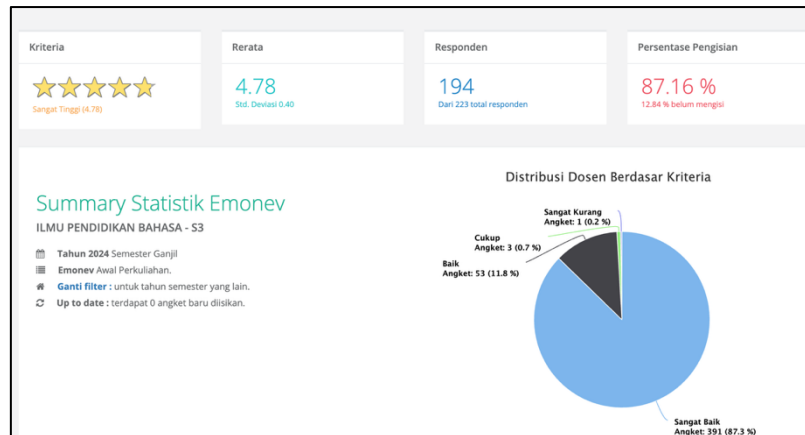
Kriteria

Sangat Tinggi (4.78)

Rerata

4.78

Std. Deviasi 0.40

Responden

194

Dari 223 total responden

Persentase Pengisian

87.16 %

12.84 % belum mengisi

Summary Statistik Emonev

ILMU PENDIDIKAN BAHASA - S3

Tahun 2024 Semester Ganjil

Emonev Awal Perkuliahan.

Ganti filter : untuk tahun semester yang lain.

Up to date : terdapat 0 angket baru diisikan.

Distribusi Dosen Berdasar Kriteria

Sangat Kurang
Angket: 1 (0.2 %)

Cukup
Angket: 3 (0.7 %)

Baik
Angket: 53 (11.8 %)

Sangat Baik
Angket: 391 (87.3 %)